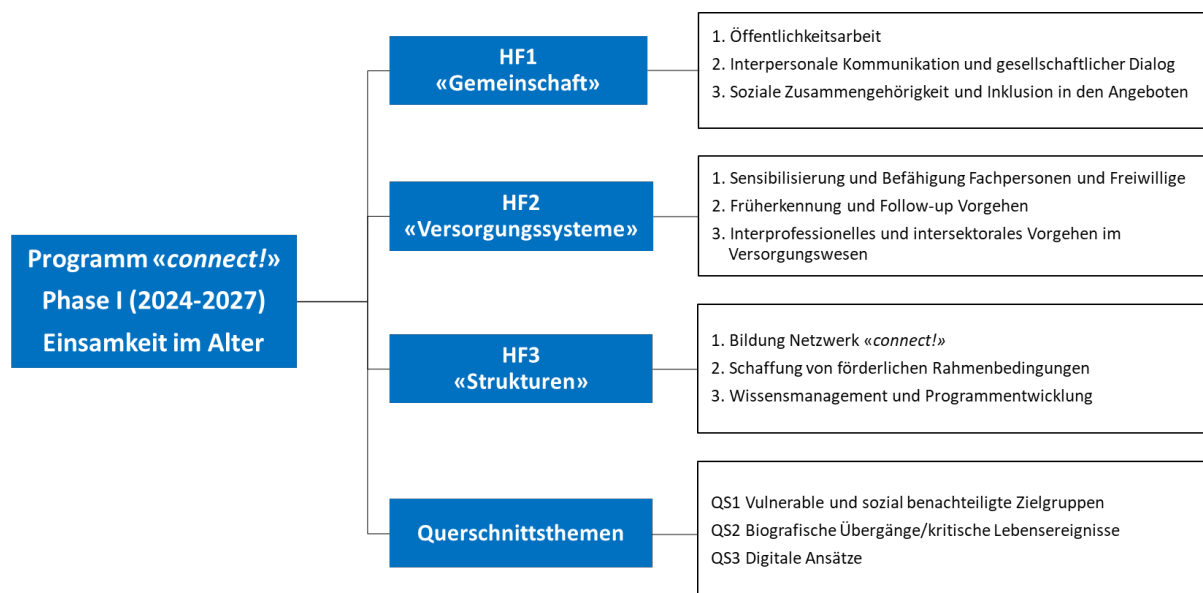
Programm «connect!»
Phase I (2024-2027)
Einsamkeit im Alter

HF1
«Gemeinschaft»

1. Öffentlichkeitsarbeit
2. Interpersonale Kommunikation und gesellschaftlicher Dialog
3. Soziale Zusammengehörigkeit und Inklusion in den Angeboten

HF2
«Versorgungssysteme»

1. Sensibilisierung und Befähigung Fachpersonen und Freiwillige
2. Früherkennung und Follow-up Vorgehen
3. Interprofessionelles und intersektorales Vorgehen im Versorgungswesen

HF3
«Strukturen»

1. Bildung Netzwerk «connect!»
2. Schaffung von förderlichen Rahmenbedingungen
3. Wissensmanagement und Programmentwicklung

Querschnittsthemen

QS1 Vulnerable und sozial benachteiligte Zielgruppen
QS2 Biografische Übergänge/kritische Lebensereignisse
QS3 Digitale Ansätze